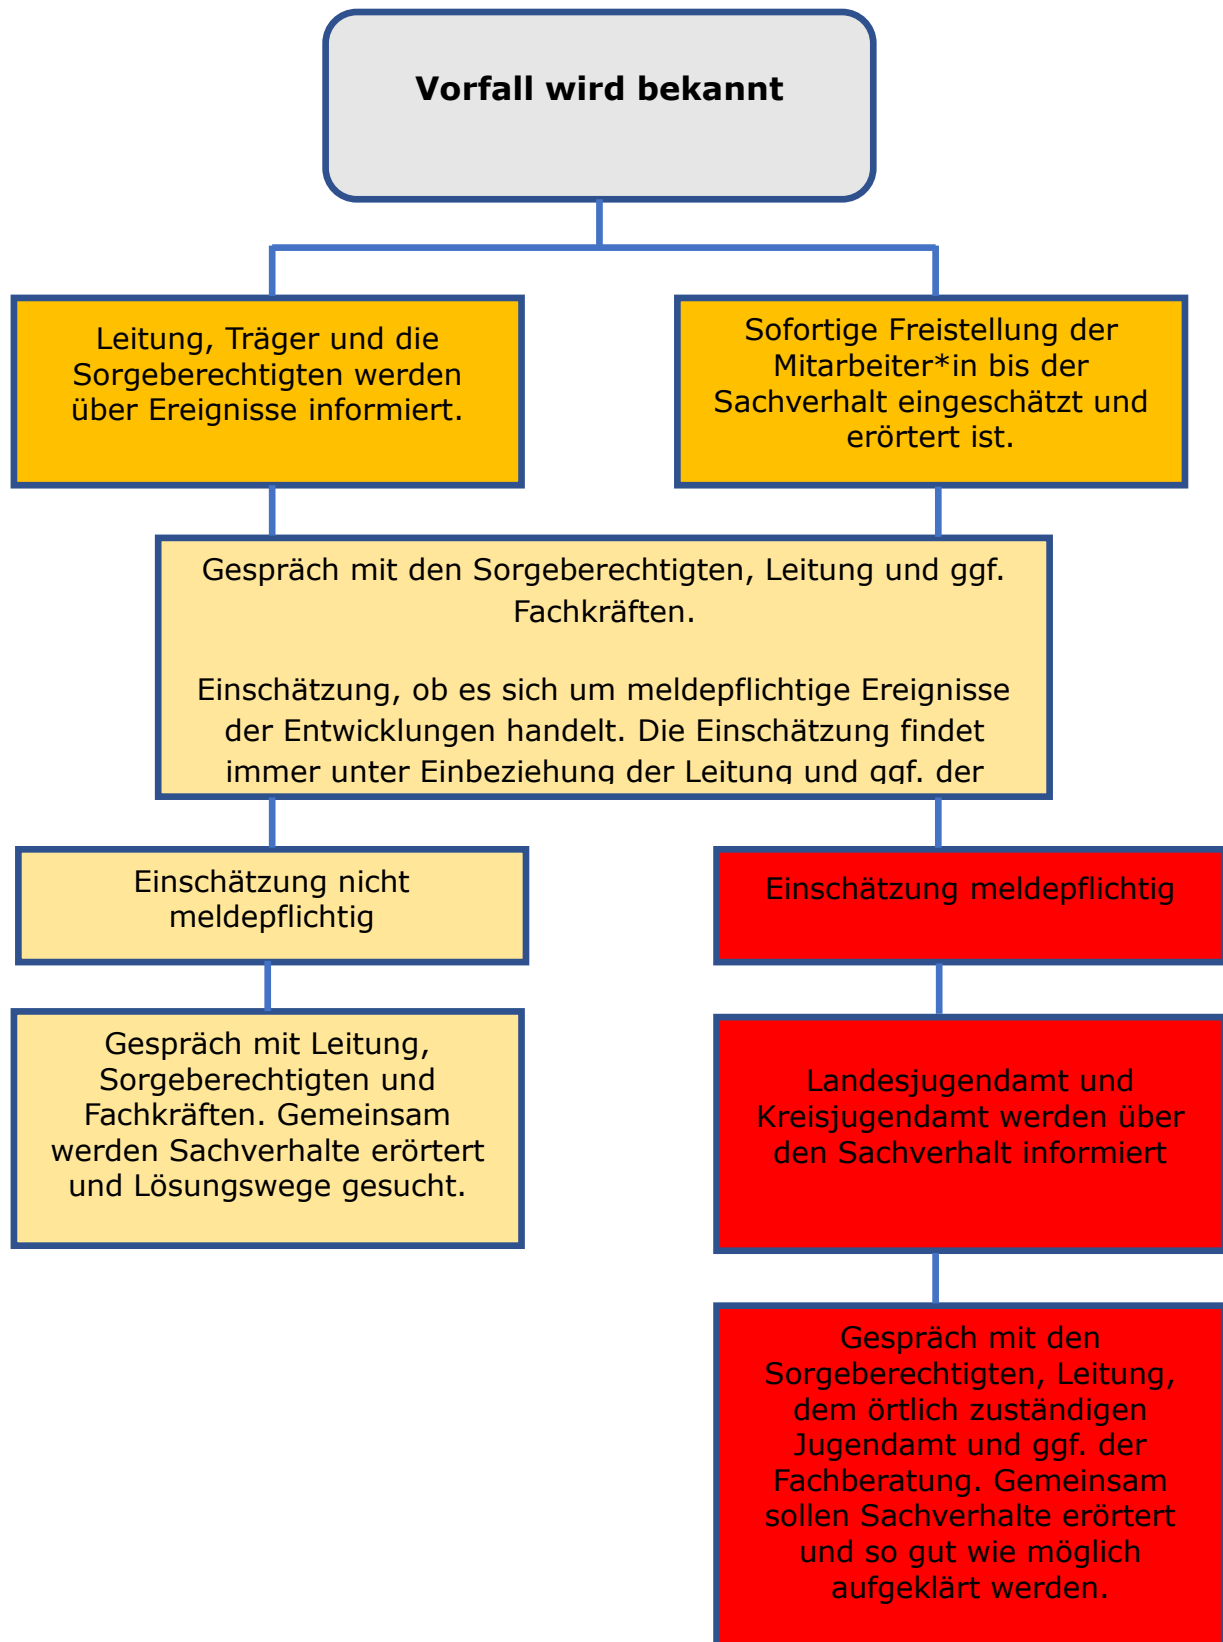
**Vorfall wird bekannt**

Leitung, Träger und die Sorgeberechtigten werden über Ereignisse informiert.

Sofortige Freistellung der Mitarbeiter*in bis der Sachverhalt eingeschätzt und erörtert ist.

Gespräch mit den Sorgeberechtigten, Leitung und ggf. Fachkräften.

Einschätzung, ob es sich um meldepflichtige Ereignisse der Entwicklungen handelt. Die Einschätzung findet immer unter Einbeziehung der Leitung und ggf. der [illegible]

Einschätzung nicht meldepflichtig

Einschätzung meldepflichtig

Gespräch mit Leitung, Sorgeberechtigten und Fachkräften. Gemeinsam werden Sachverhalte erörtert und Lösungswege gesucht.

Landesjugendamt und Kreisjugendamt werden über den Sachverhalt informiert

Gespräch mit den Sorgeberechtigten, Leitung, dem örtlich zuständigen Jugendamt und ggf. der Fachberatung. Gemeinsam sollen Sachverhalte erörtert und so gut wie möglich aufgeklärt werden.